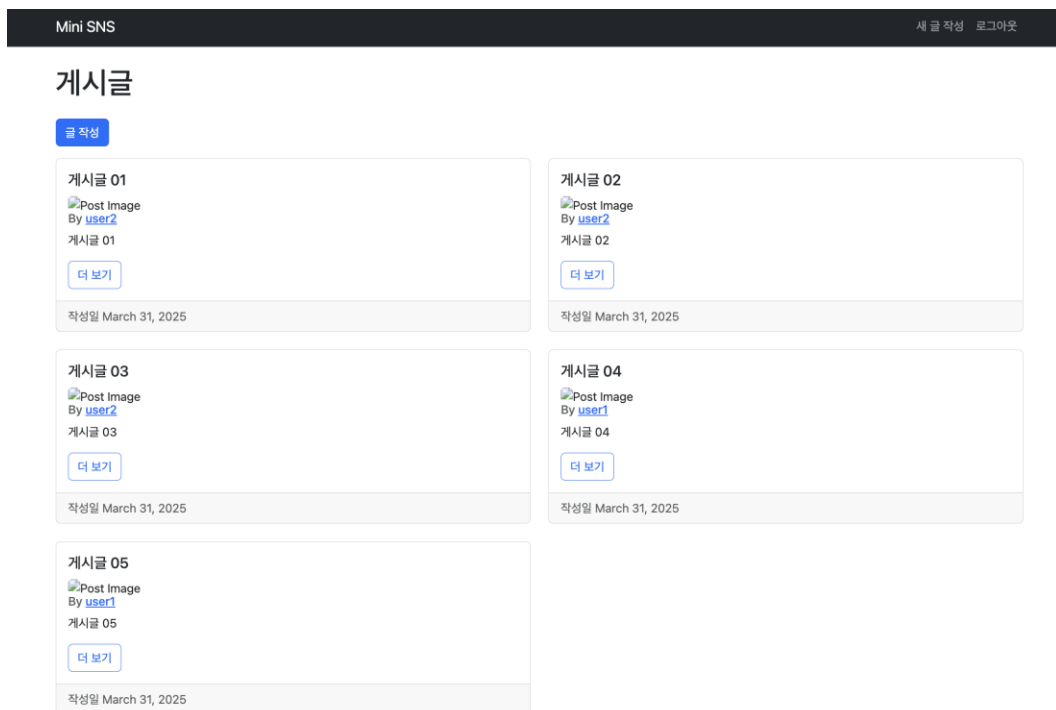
Mini SNS

새 글 작성 로그아웃

게시글

글 작성

게시글 01

Post Image
By user2

게시글 01

더 보기

작성일 March 31, 2025

게시글 02

Post Image
By user2

게시글 02

더 보기

작성일 March 31, 2025

게시글 03

Post Image
By user2

게시글 03

더 보기

작성일 March 31, 2025

게시글 04

Post Image
By user1

게시글 04

더 보기

작성일 March 31, 2025

게시글 05

Post Image
By user1

게시글 05

더 보기

작성일 March 31, 2025